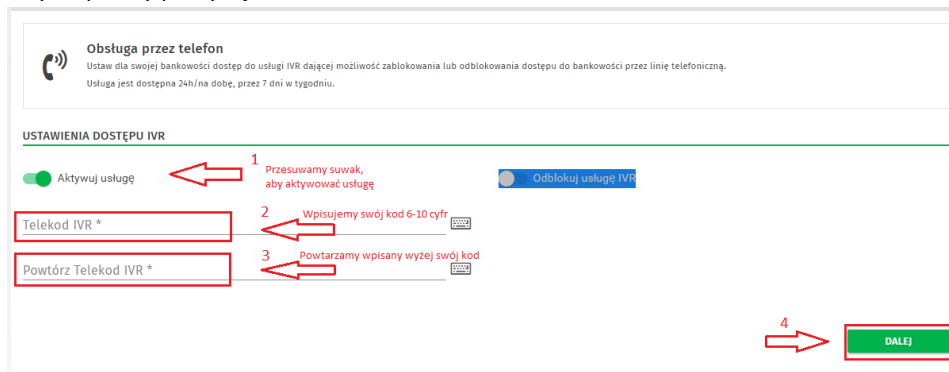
Obsługa przez telefon

Ustaw dla swojej bankowości dostęp do usługi IVR dającej możliwość zablokowania lub odblokowania dostępu do bankowości przez linię telefoniczną.

Usługa jest dostępna 24h/na dobę, przez 7 dni w tygodniu.

USTAWIENIA DOSTĘPU IVR

Aktywuj usługę

1 Przesuwamy suwak, aby aktywować usługę

Odblokuj usługę IVR

Telekod IVR *

2 Wpisujemy swój kod 6-10 cyfr

Powtórz Telekod IVR *

3 Powtarzamy wpisany wyżej swój kod

4

DALEJ